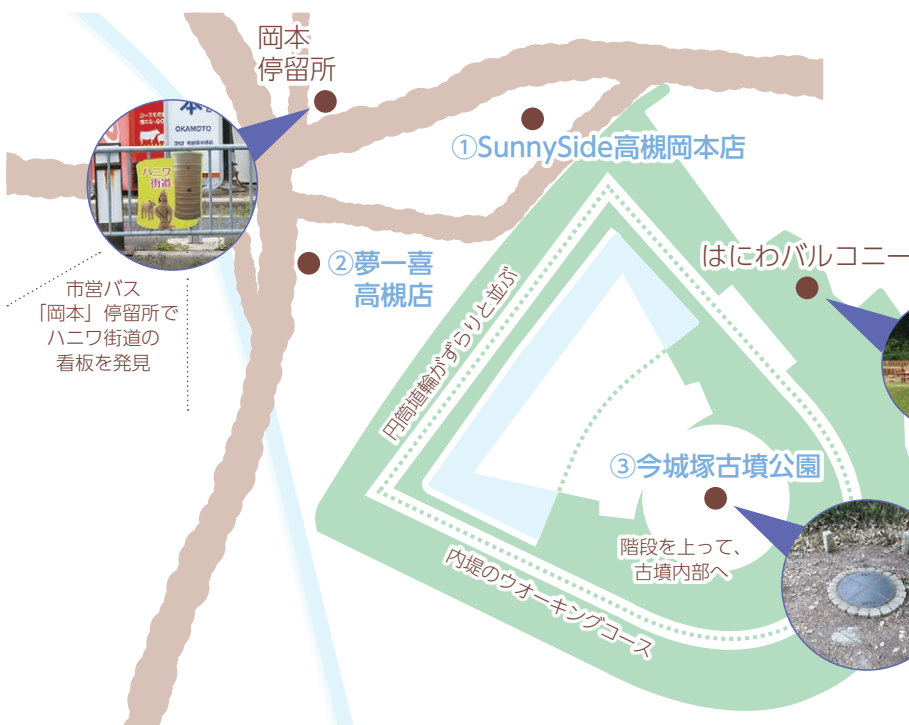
岡本
停留所

①SunnySide高槻岡本店

②夢一喜
高槻店

はにわバルコニー

市営バス
「岡本」停留所で
ハニワ街道の
看板を発見

ハニワ
街道

OKAMOTO

円筒埴輪がずらりと並ぶ

③今城塚古墳公園

階段を上って、
古墳内部へ

内堤のウオーキングコース